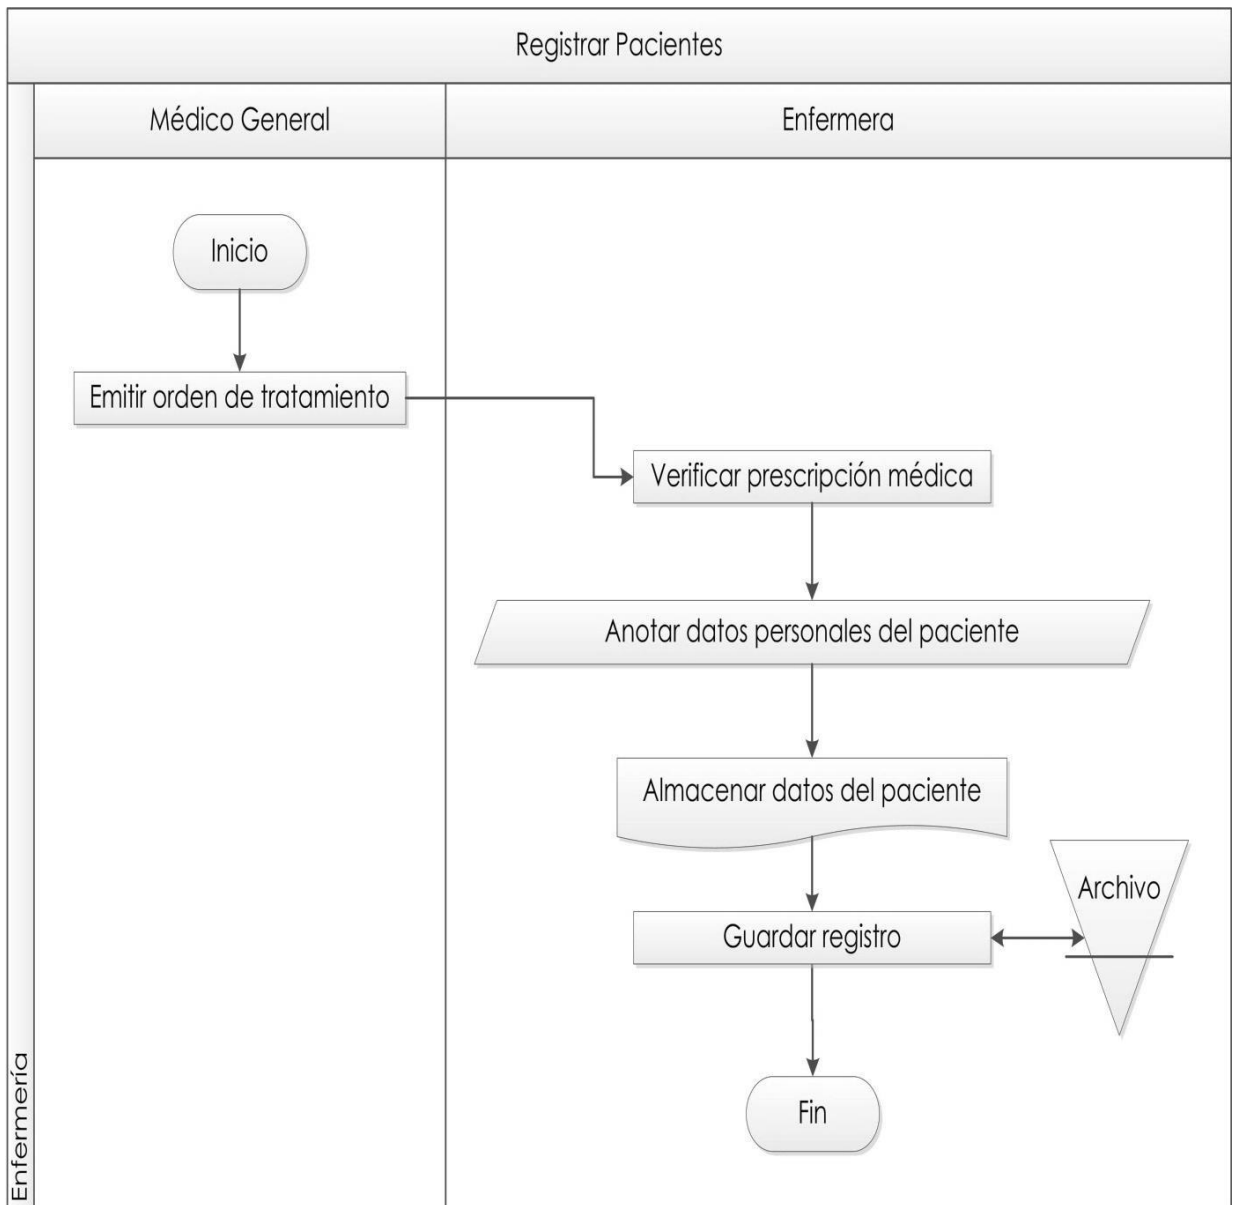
Registrar Pacientes

Médico General

Enfermera

Inicio

Emitir orden de tratamiento

Verificar prescripción médica

Anotar datos personales del paciente

Almacenar datos del paciente

Archivo

Guardar registro

Fin

Enfermería